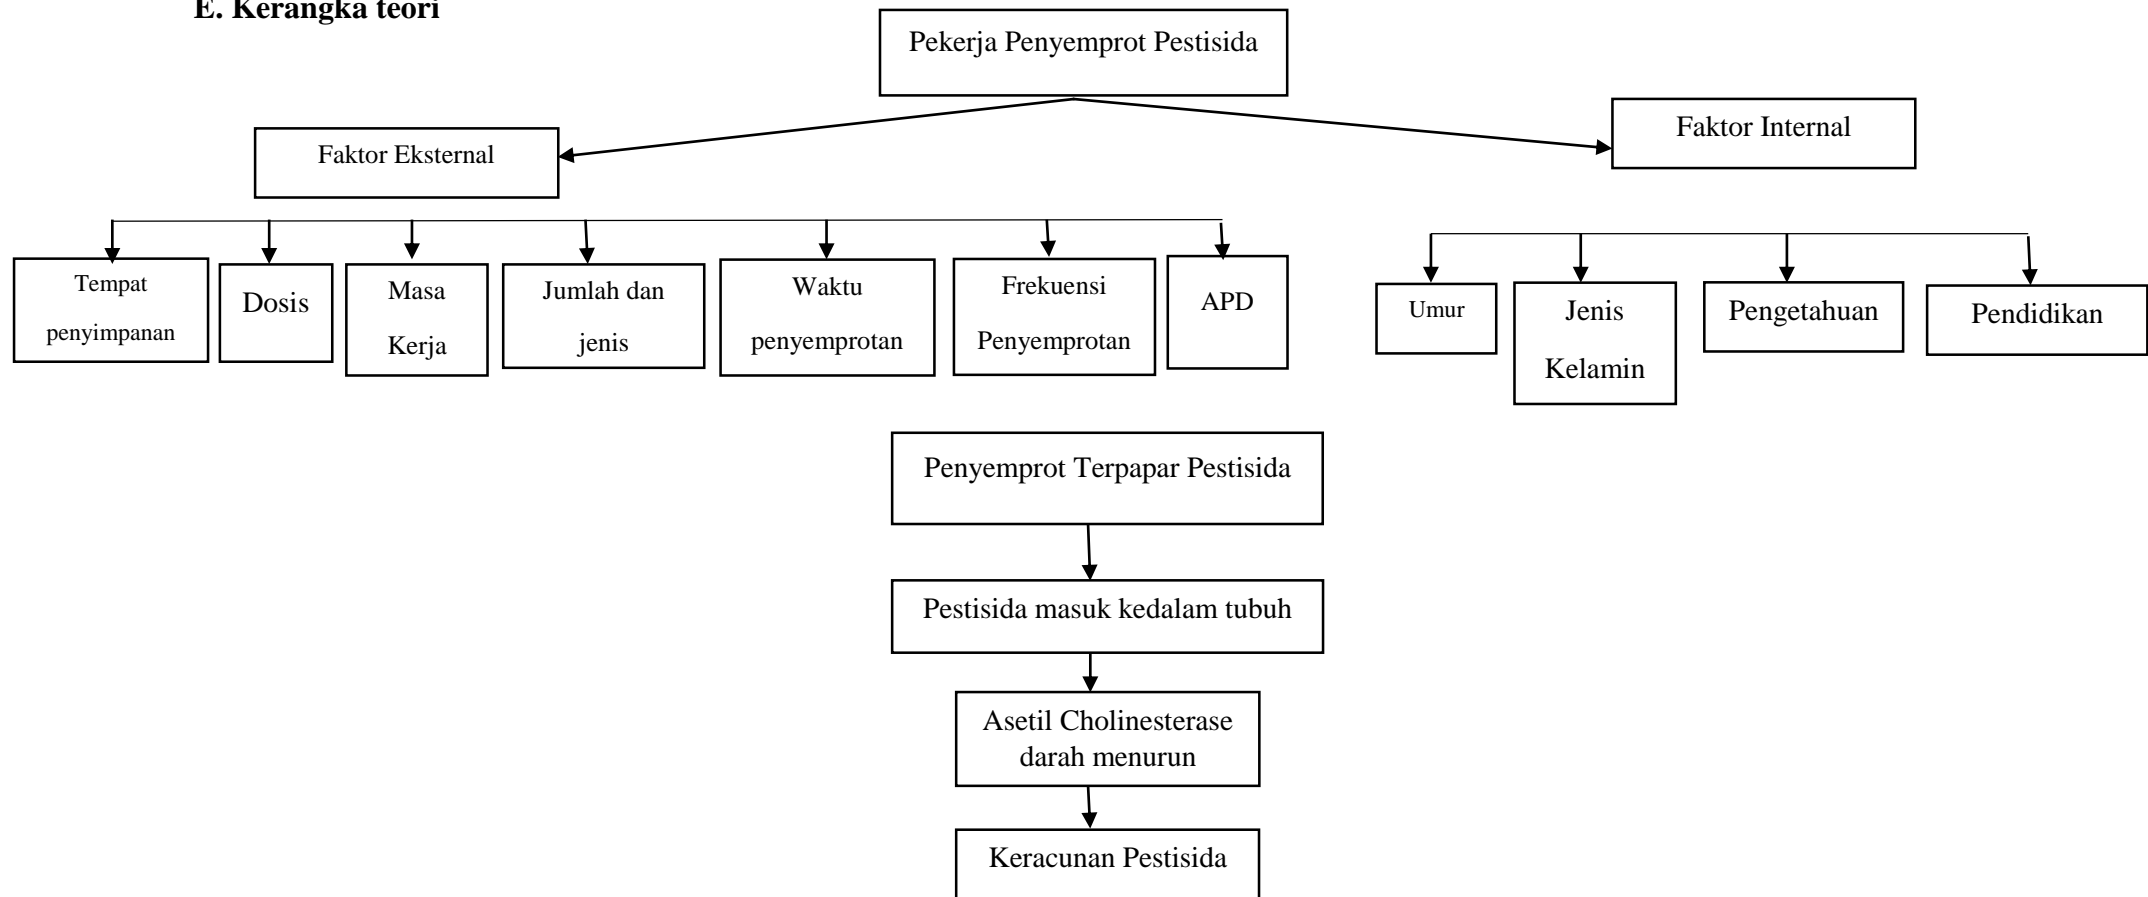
E. Kerangka teori

Pekerja Penyemprot Pestisida

Faktor Eksternal

Faktor Internal

Tempat penyimpanan

Dosis

Masa Kerja

Jumlah dan jenis

Waktu penyemprotan

Frekuensi Penyemprotan

APD

Umur

Jenis Kelamin

Pengetahuan

Pendidikan

Penyemprot Terpapar Pestisida

Pestisida masuk kedalam tubuh

Asetil Cholinesterase darah menurun

Keracunan Pestisida